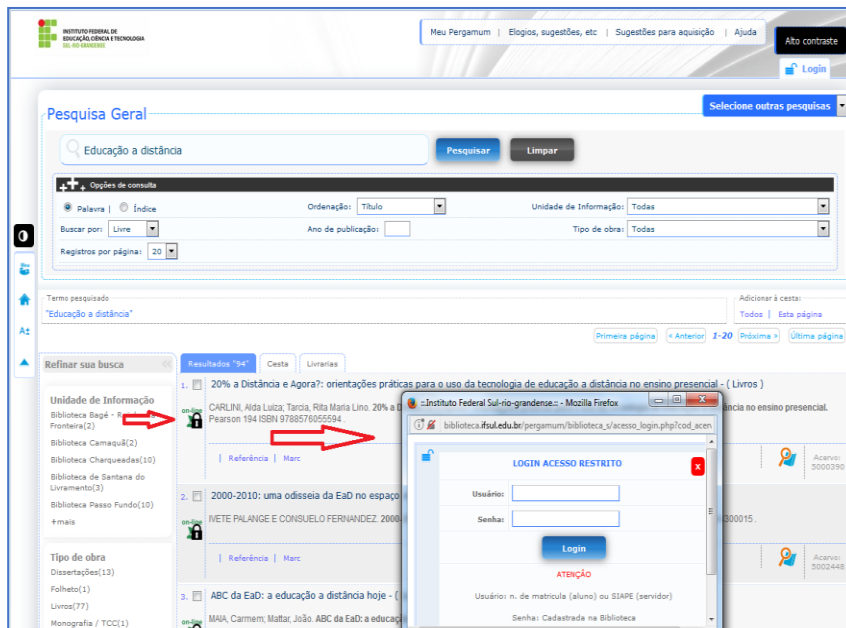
INSTITUTO FEDERAL DE EDUCAÇÃO,CIÊNCIA E TECNOLOGIA SUL-RIO-GRANDENSE

Meu Pergamum | Elogios, sugestões, etc | Sugestões para aquisição | Ajuda

Alto contraste

Login

Pesquisa Geral

Selecione outras pesquisas

Educação a distância

Pesquisar

Limpar

Opções de consulta

Palavra | Índice

Ordenação: Título

Unidade de Informação: Todas

Buscar por: Livre

Ano de publicação:

Tipo de obra: Todas

Registros por página: 20

Termo pesquisado

"Educação a distância"

Adicionar à cesta:

Todos | Esta página

Primeira página | « Anterior | 1-20 | Próxima » | Última página

Refinar sua busca

Resultados "94" | Cesta | Livrarias

Unidade de Informação

Biblioteca Bagé - R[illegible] Fronteira(2)

Biblioteca Camaquã(2)

Biblioteca Charqueadas(10)

Biblioteca de Santana do Livramento(3)

Biblioteca Passo Fundo(10)

+mais

Tipo de obra

Dissertações(13)

Folheto(1)

Livros(77)

Monografia / TCC(1)

1. 20% a Distância e Agora?: orientações práticas para o uso da tecnologia de educação a distância no ensino presencial - ( Livros )

CARLINI, Alda Luiza; Tarcia, Rita Maria Lino. 20% a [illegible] ância no ensino presencial. Pearson 194 ISBN 9788576055594

on-line

| Referência | Marc

Acervo: 5000390

2. 2000-2010: uma odisseia da EaD no espaço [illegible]

IVETE PALANGE E CONSUELO FERNANDEZ. 2000 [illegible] 300015 .

| Referência | Marc

Acervo: 5002448

3. ABC da EaD: a educação a distância hoje - ( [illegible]

MAIA, Carmem; Mattar, João. ABC da EaD: a educaç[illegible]

:Instituto Federal Sul-rio-grandense:: - Mozilla Firefox

biblioteca.ifsul.edu.br/pergamum/biblioteca_s/acesso_login.php?cod_acen

LOGIN ACESSO RESTRITO

Usuário:

Senha:

Login

ATENÇÃO

Usuário: n. de matrícula (aluno) ou SIAPE (servidor)

Senha: Cadastrada na Biblioteca